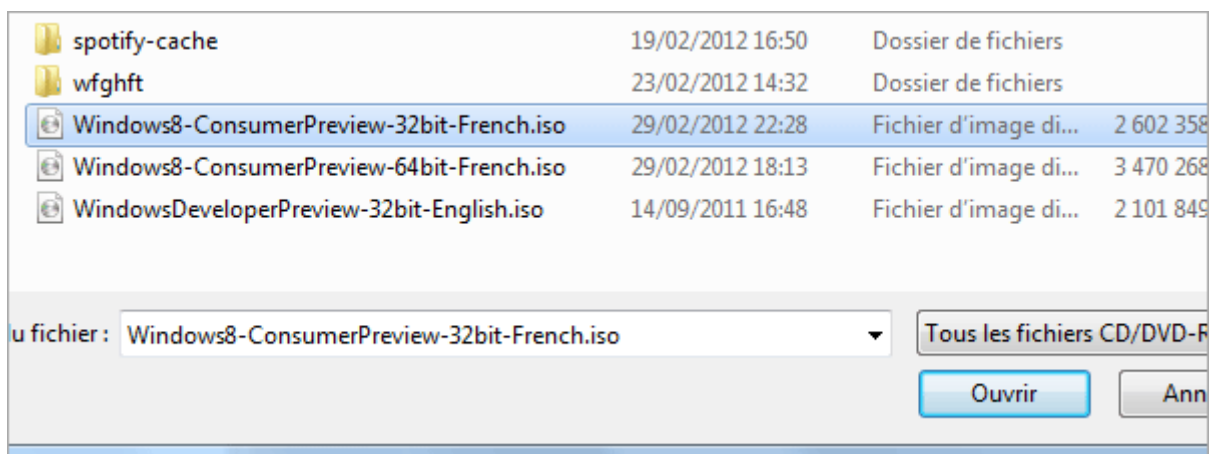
| | | | |
|---|---|---|---|
| spotify-cache | 19/02/2012 16:50 | Dossier de fichiers | |
| wfghft | 23/02/2012 14:32 | Dossier de fichiers | |
| Windows8-ConsumerPreview-32bit-French.iso | 29/02/2012 22:28 | Fichier d'image di... | 2 602 358 |
| Windows8-ConsumerPreview-64bit-French.iso | 29/02/2012 18:13 | Fichier d'image di... | 3 470 268 |
| WindowsDeveloperPreview-32bit-English.iso | 14/09/2011 16:48 | Fichier d'image di... | 2 101 849 |

u fichier : Windows8-ConsumerPreview-32bit-French.iso

Tous les fichiers CD/DVD-R

Ouvrir

Ann